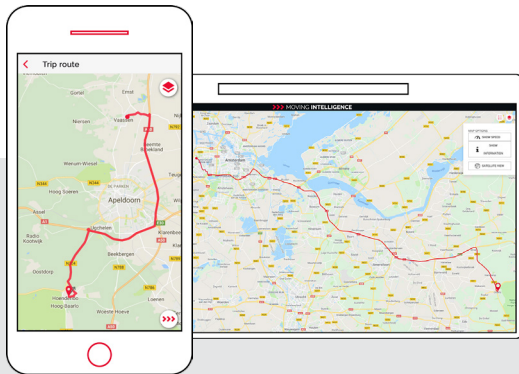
Trip route

Gorssel
Emst
Nierssen
Vaassen
Wenum Wiesel
Beemte Broekland
Hoog Soeren
DE PARKEN
Apeldoorn
Teuge
Assel
Radio Kootwijk
Ugchelen
Beekbergen
Klarenbeek
Otterlo
Hoenderloo
Hoog Baarlo
Woeste Hoeve
Loenen
N344
N304
N786
N789

>>> MOVING INTELLIGENCE

Amsterdam

SHOW SPEED
SHOW INFORMATION
SATELLITE VIEW